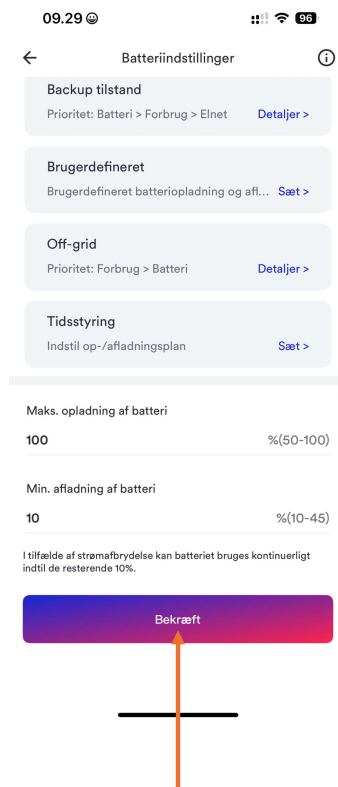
09.29 ☺

96

Batteriindstillinger

Backup tilstand
Prioritet: Batteri > Forbrug > Elnet
Detaljer >

Brugerdefineret
Brugerdefineret batteriopladning og afl...
Sæt >

Off-grid
Prioritet: Forbrug > Batteri
Detaljer >

Tidsstyring
Indstil op-/afladningsplan
Sæt >

Maks. opladning af batteri
100
%(50-100)

Min. afladning af batteri
10
%(10-45)

I tilfælde af strømafbrydelse kan batteriet bruges kontinuerligt indtil de resterende 10%.

Bekræft